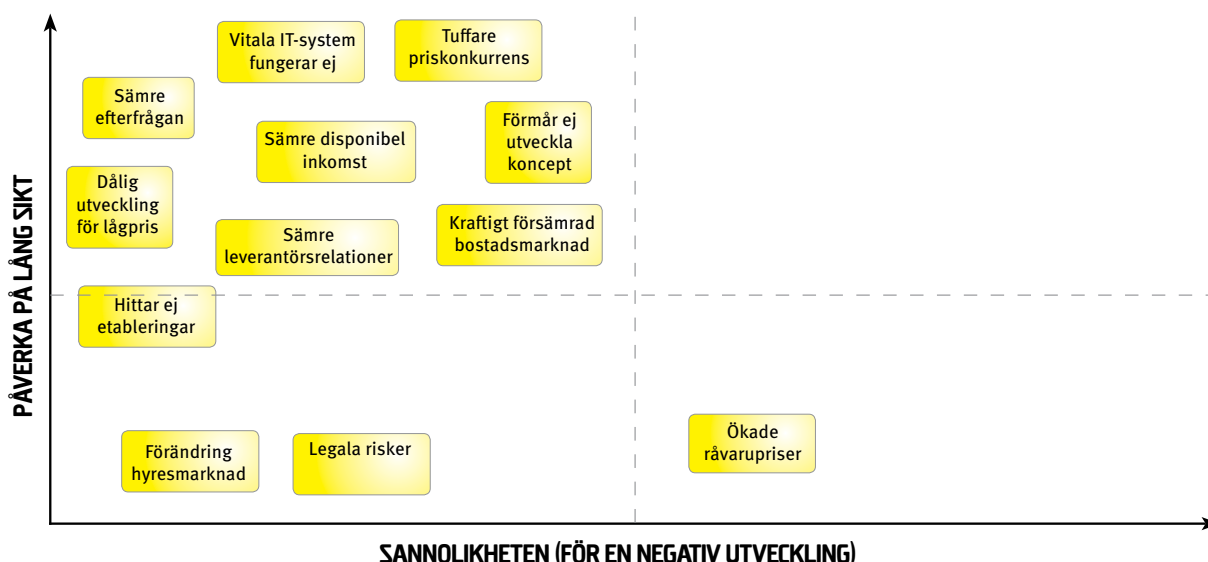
PÅVERKA PÅ LÅNG SIKT

Vitala IT-system fungerar ej

Tuffare priskonkurrens

Sämre efterfrågan

Sämre disponibel inkomst

Förmår ej utveckla koncept

Dålig utveckling för lågpris

Sämre leverantörsrelationer

Kraftigt försämrad bostadsmarknad

Hittar ej etableringar

Förändring hyresmarknad

Legala risker

Ökade råvarupriser

SANNOLIKHETEN (FÖR EN NEGATIV UTVECKLING)